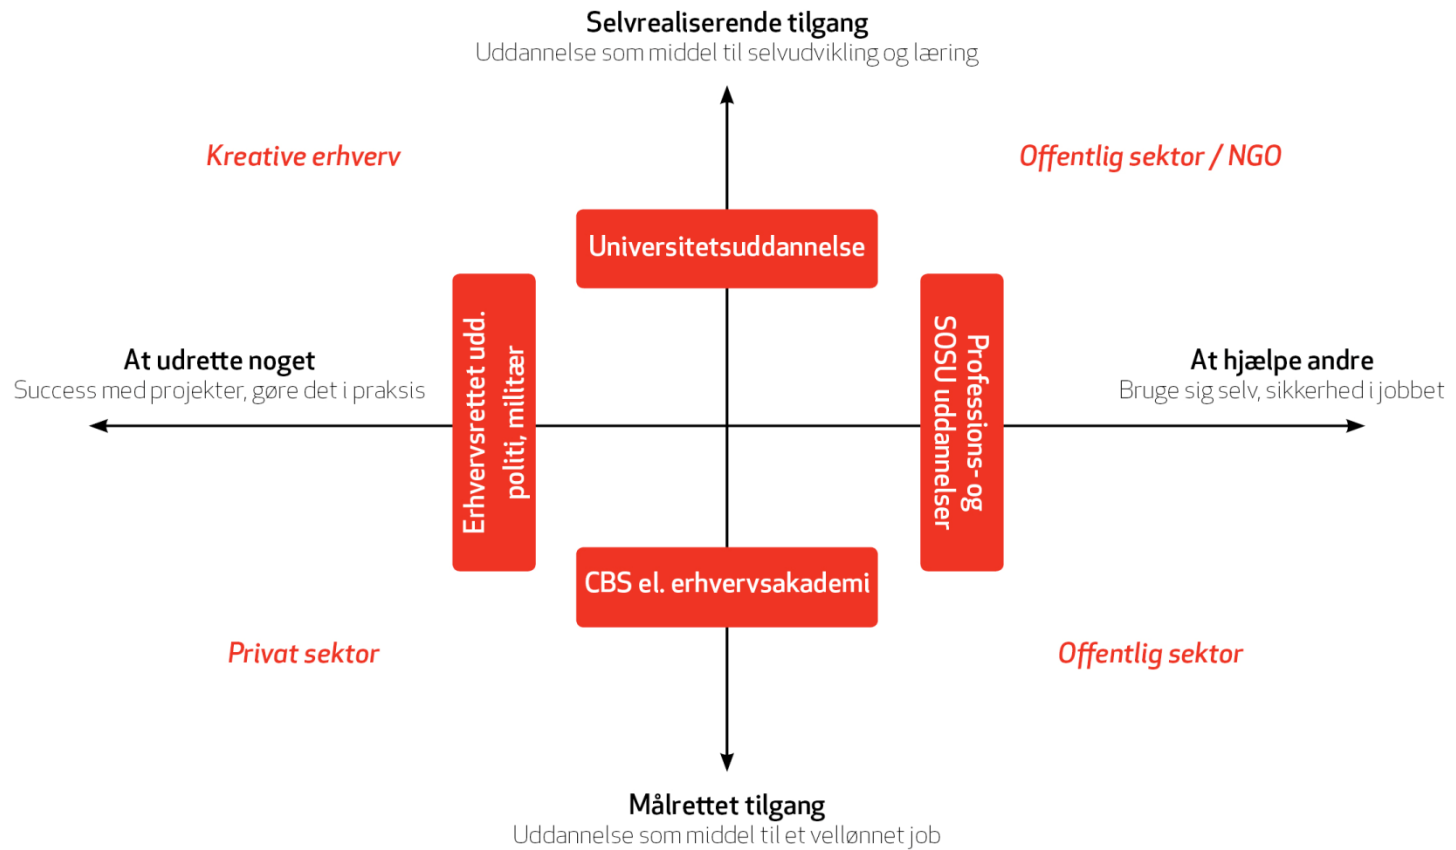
Selvrealiserende tilgang
Uddannelse som middel til selvudvikling og læring

Kreative erhverv

Offentlig sektor / NGO

Universitetsuddannelse

At udrette noget
Success med projekter, gøre det i praksis

Erhvervsrettet udd. politi, militær

Professions- og SOSU uddannelser

At hjælpe andre
Bruge sig selv, sikkerhed i jobbet

CBS el. erhvervsakademi

Privat sektor

Offentlig sektor

Målrettet tilgang
Uddannelse som middel til et vellønnet job